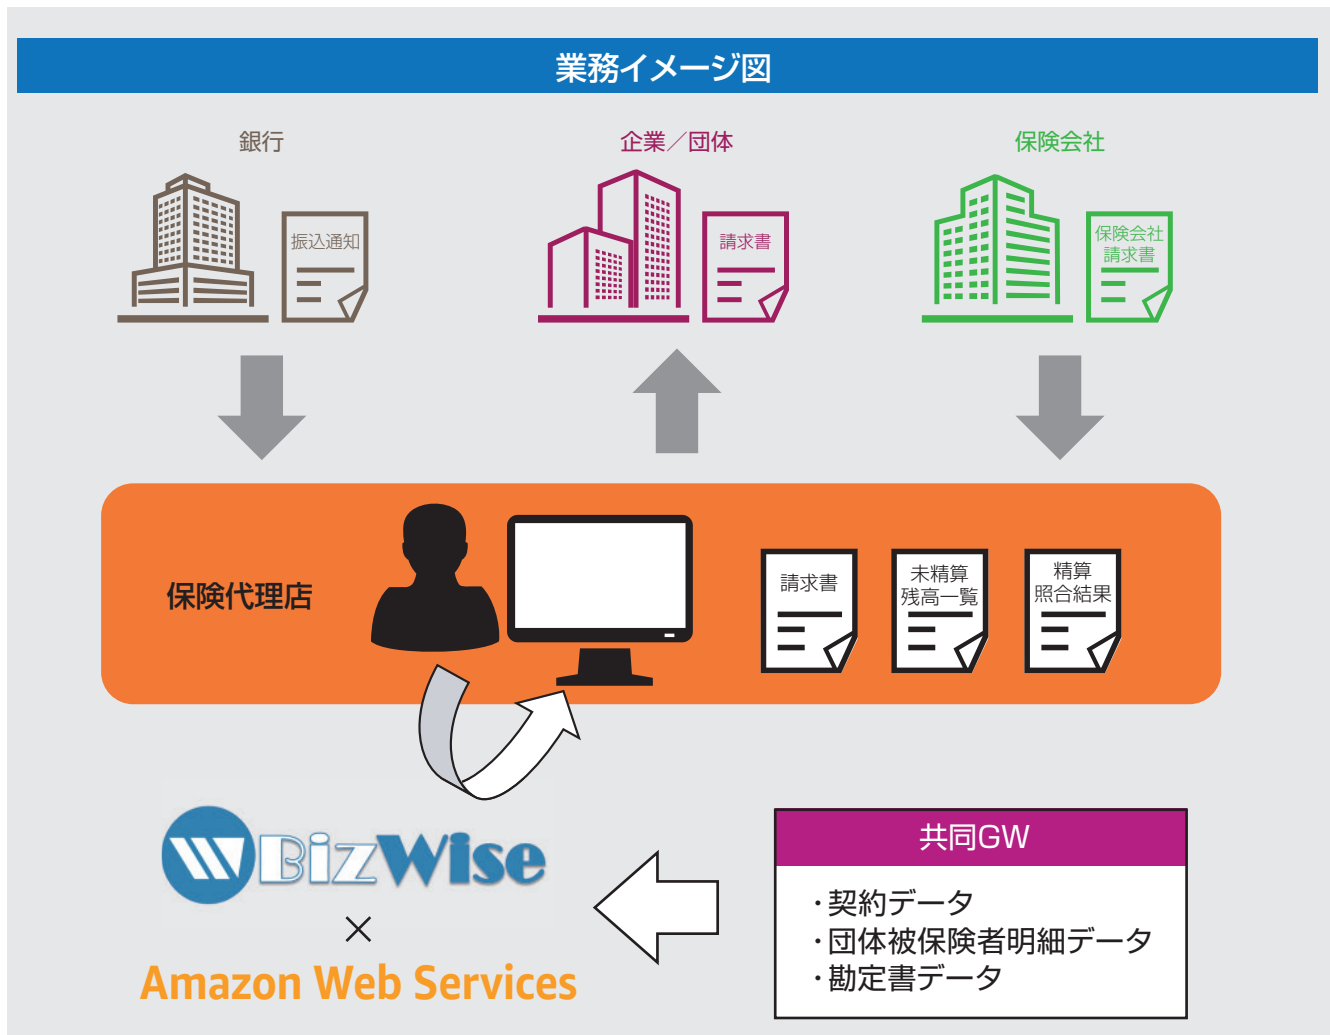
業務イメージ図

銀行

振込通知

企業／団体

請求書

保険会社

保険会社
請求書

保険代理店

請求書

未精算
残高一覧

精算
照合結果

BizWise
×
Amazon Web Services

共同GW
・契約データ
・団体被保険者明細データ
・勘定書データ